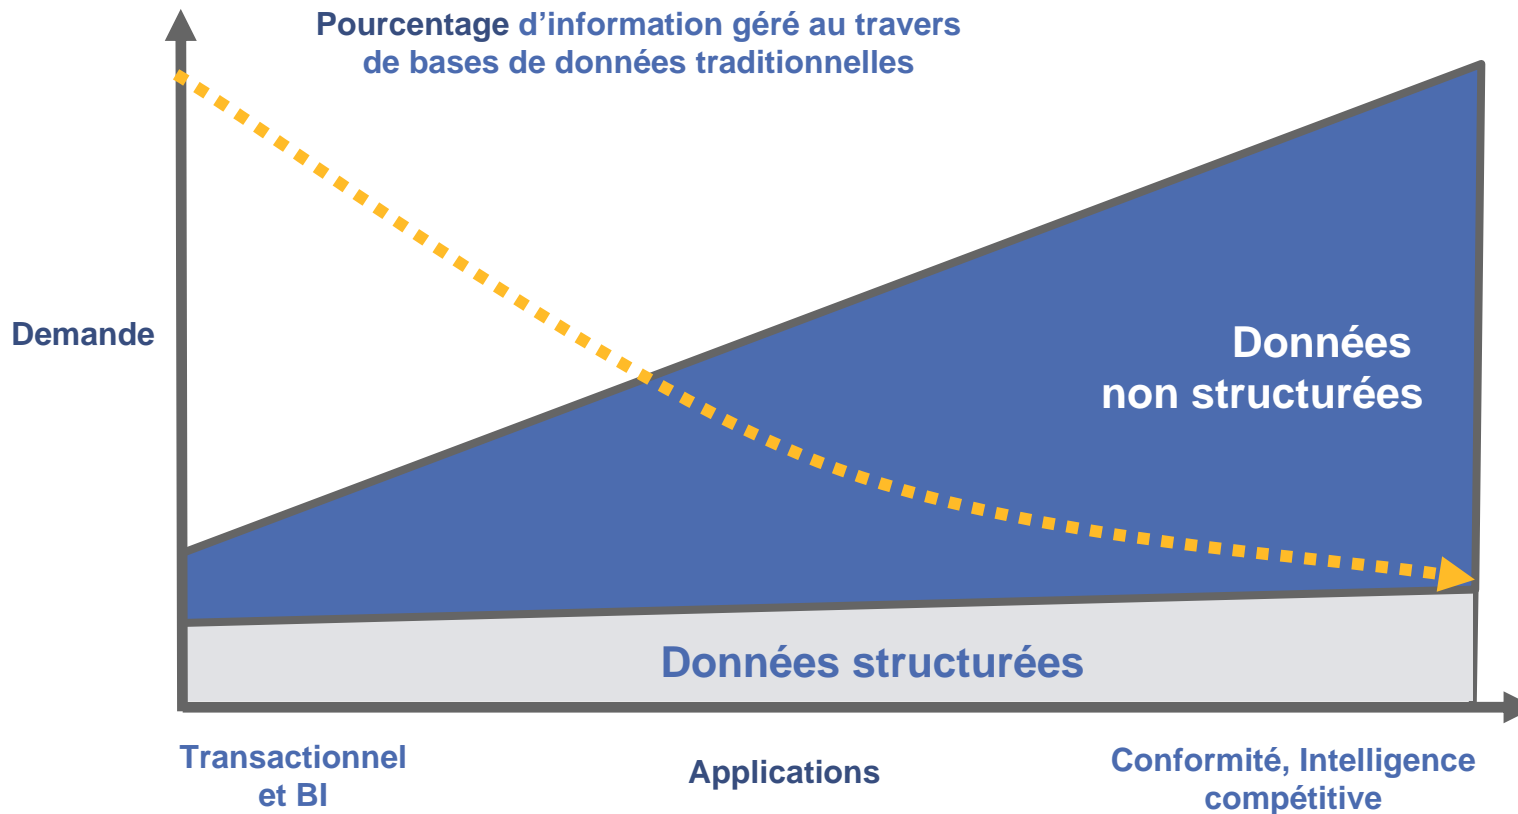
Pourcentage d’information géré au travers de bases de données traditionnelles

Demande

Données non structurées

Données structurées

Transactionnel et BI

Applications

Conformité, Intelligence compétitive